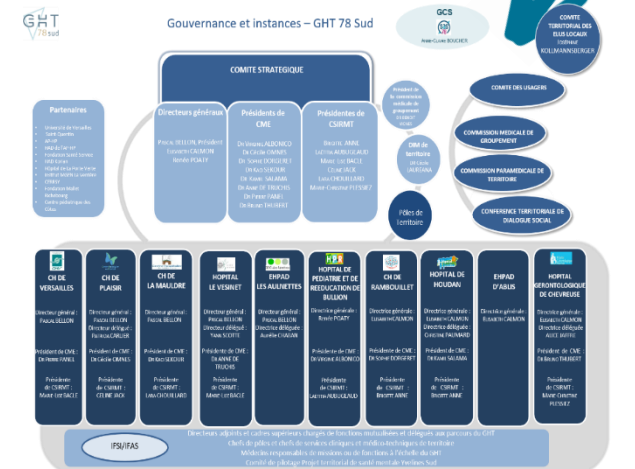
GHT 78 sud

Gouvernance et instances – GHT 78 Sud

GCS
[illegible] BOUCHER

COMITE TERRITORIAL DES ELUS LOCAUX
Président KOLLMANNSBERGER

COMITE STRATEGIQUE

Directeurs généraux
Pascal BELLON, Président
Elisabeth CALMON
Benoît POATY

Présidents de CME
Dr Vincent ALBONICO
Dr Cécile OMNES
Dr Sophie DORGERET
Dr Karl SEKOUR
Dr Karim SALAMA
Dr Anne DE TRUCHIS
Dr Pierre FANES
Dr Benoît FAUBERT

Présidents de CSIRMT
Brigitte ANNE
Laetitia ARBOUIGNAULD
Marie-Joe BACLE
Céline JACK
Lena CHOUILLARD
Marie-Christine PLESSIET

Président de la commission médicale de groupement
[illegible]

DIM de territoire
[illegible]
LAVERGNE

Pôles de territoire

COMITE DES USAGERS

COMMISSION MEDICALE DE GROUPEMENT

COMMISSION PARAMEDICALE DE TERRITOIRE

CONFERENCE TERRITORIALE DE DIALOGUE SOCIAL

Partenaires
Université de Versailles Saint-Quentin
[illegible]
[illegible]
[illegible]
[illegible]
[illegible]
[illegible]
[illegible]
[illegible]
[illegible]

CH DE VERSAILLES
Directeur général : Pascal BELLON
Président de CME : Dr Pierre FANES
Présidente de CSIRMT : Marie-Joe BACLE

CH DE PLAISIR
Directeur général : Pascal BELLON
Directeur délégué : Patrick CARLIER
Présidente de CME : Dr Cécile OMNES
Présidente de CSIRMT : CELINE JACK

CH DE LA MAULDRE
Directeur général : Pascal BELLON
Président de CME : Dr Karl SEKOUR
Présidente de CSIRMT : Lena CHOUILLARD

HOPITAL LE VESINET
Directeur général : Pascal BELLON
Directeur délégué : Yann SCOTTE
Présidente de CME : Dr ANNE DE TRUCHIS
Présidente de CSIRMT : Marie-Joe BACLE

EHPAD LES AULNETTES
Directeur général : Pascal BELLON
Directrice déléguée : Aurélie CHARAN

HOPITAL DE PEDIATRIE ET DE REEDUCATION DE BULLION
Directeur général : Benoît POATY
Président de CME : Dr Vincent ALBONICO
Présidente de CSIRMT : Laetitia ARBOUIGNAULD

CH DE RAMBOUILLET
Directeur général : Elisabeth CALMON
Présidente de CME : Dr Sophie DORGERET
Présidente de CSIRMT : Brigitte ANNE

HOPITAL DE HOUDAN
Directrice générale : Elisabeth CALMON
Directrice déléguée : Christine PAUMARD
Président de CME : Dr Karim SALAMA
Présidente de CSIRMT : Brigitte ANNE

EHPAD D'ABLIS
Directrice générale : Elisabeth CALMON

HOPITAL GERONTOLOGIQUE DE CHEVREUSE
Directrice générale : Elisabeth CALMON
Directrice déléguée : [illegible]
Président de CME : Dr Benoît FAUBERT
Présidente de CSIRMT : Marie-Christine PLESSIET

IFSI/IFAS

Directeurs adjoints et cadres supérieurs chargés de fonctions mutualisées et déléguées aux parcours du GHT
Chefs de pôles et chefs de services cliniques et médico-techniques de territoire
Médecins responsables de missions ou de fonctions à l'échelle du GHT
Comité de pilotage Projet territorial de santé mentale Yvelines Sud